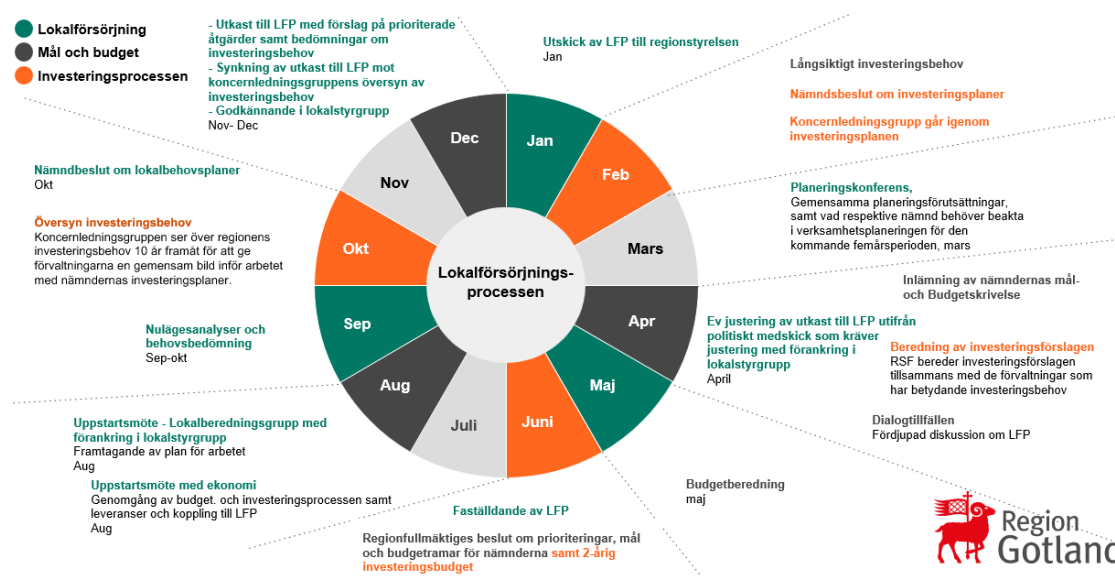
Lokalförsörjning
Mål och budget
Investeringsprocessen

- Utkast till LFP med förslag på prioriterade åtgärder samt bedömningar om investeringsbehov
- Synkning av utkast till LFP mot koncernledningsgruppens översyn av investeringsbehov
- Godkännande i lokalstyrgrupp
Nov- Dec

Utskick av LFP till regionstyrelsen
Jan

Långsiktigt investeringsbehov

Nämndsbeslut om investeringsplaner

Koncernledningsgrupp går igenom investeringsplanen

Planeringskonferens,
Gemensamma planeringsförutsättningar, samt vad respektive nämnd behöver beakta i verksamhetsplaneringen för den kommande femårsperioden, mars

Inlämning av nämndernas mål- och Budgetskrivelse

Beredning av investeringsförslagen
RSF bereder investeringsförslagen tillsammans med de förvaltningar som har betydande investeringsbehov

Dialogtillfällen
Fördjupad diskussion om LFP

Ev justering av utkast till LFP utifrån politiskt medskick som kräver justering med förankring i lokalstyrgrupp
April

Budgetberedning
maj

Fastställdande av LFP

Regionfullmäktiges beslut om prioriteringar, mål och budgetramar för nämnderna samt 2-årig investeringsbudget

Nämndbeslut om lokalbehovsplaner
Okt

Översyn investeringsbehov
Koncernledningsgruppen ser över regionens investeringsbehov 10 år framåt för att ge förvaltningarna en gemensam bild inför arbetet med nämndernas investeringsplaner.

Nulägesanalyser och behovsbedömning
Sep-okt

Uppstartsmöte - Lokalberedningsgrupp med förankring i lokalstyrgrupp
Framtagande av plan för arbetet
Aug

Uppstartsmöte med ekonomi
Genomgång av budget. och investeringsprocessen samt leveranser och koppling till LFP
Aug

Jan
Feb
Mars
Apr
Maj
Juni
Juli
Aug
Sep
Okt
Nov
Dec

Lokalförsörjnings-processen

Region Gotland